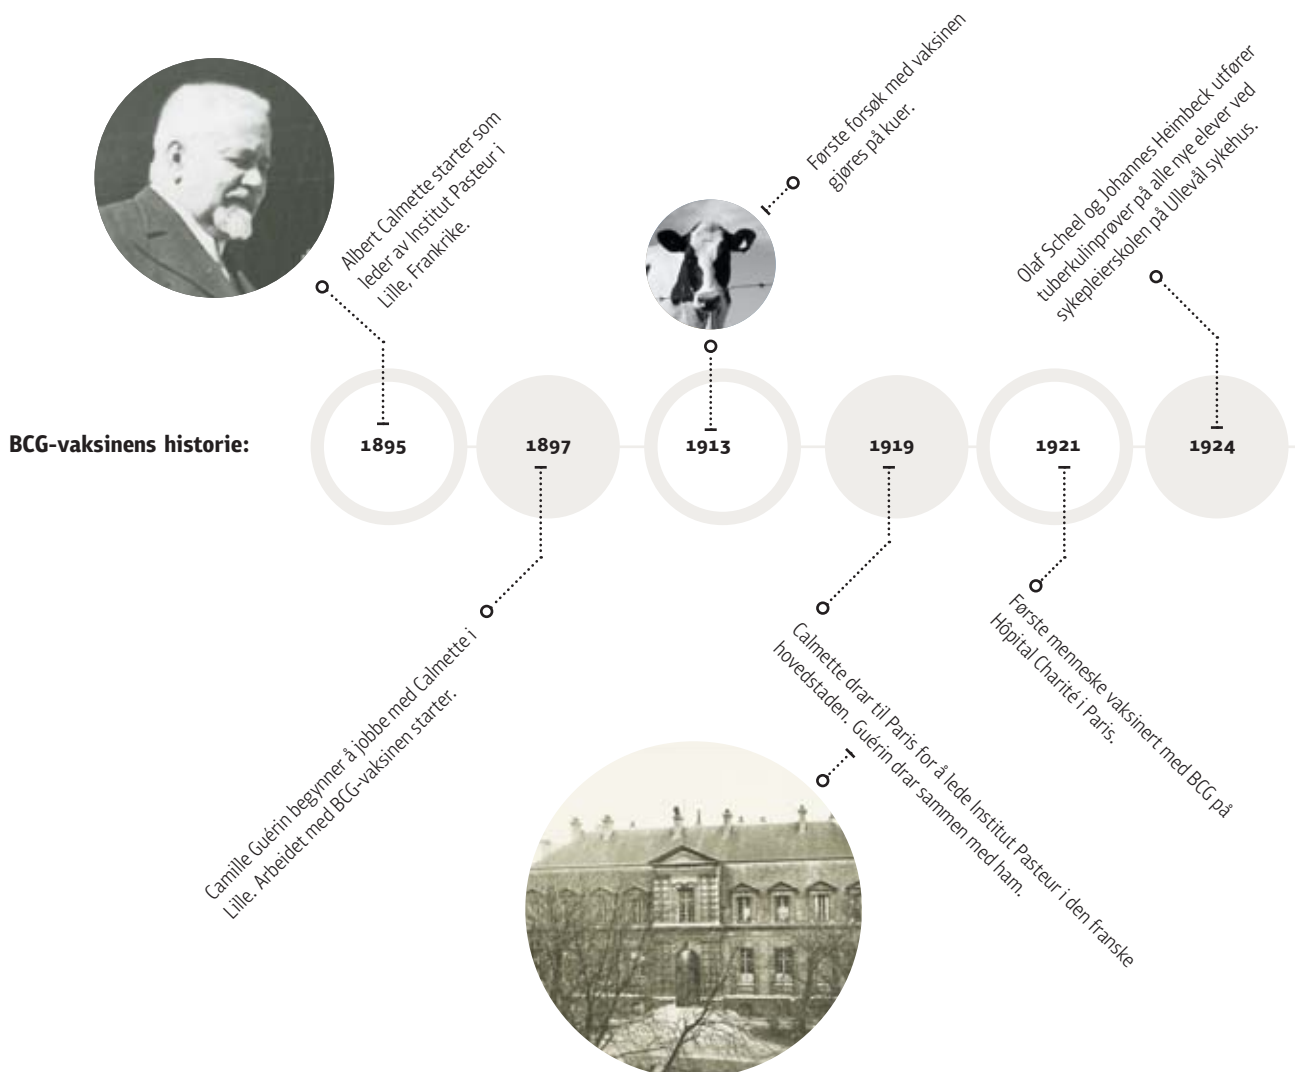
BCG-vaksinens historie:

1895
Albert Calmette starter som leder av Institut Pasteur i Lille, Frankrike.

1897
Camille Guérin begynner å jobbe med Calmette i Lille. Arbeidet med BCG-vaksinen starter.

1913
Første forsøk med vaksinen gjøres på kuer.

1919
Calmette drar til Paris for å lede Institut Pasteur i den franske hovedstaden. Guérin drar sammen med ham.

1921
Første menneske vaksinert med BCG på Hôpital Charité i Paris.

1924
Olaf Scheel og Johannes Heimbeck utfører tuberkulinprøver på alle nye elever ved sykepleierskolen på Ullevål sykehus.